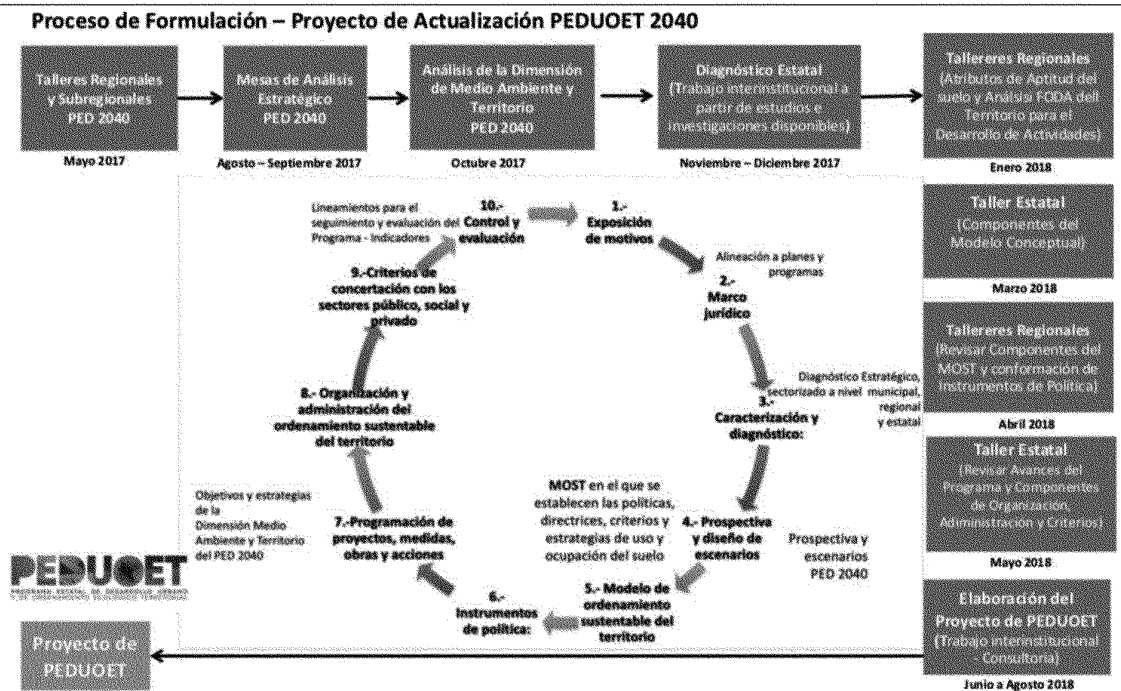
Proceso de Formulación – Proyecto de Actualización PEDUOET 2040

Talleres Regionales y Subregionales PED 2040

Mayo 2017

Mesas de Análisis Estratégico PED 2040

Agosto – Septiembre 2017

Análisis de la Dimensión de Medio Ambiente y Territorio PED 2040

Octubre 2017

Diagnóstico Estatal (Trabajo interinstitucional a partir de estudios e investigaciones disponibles)

Noviembre – Diciembre 2017

Tallereres Regionales (Atributos de Aptitud del suelo y Análisi FODA del Territorio para el Desarrollo de Actividades)

Enero 2018

Lineamientos para el seguimiento y evaluación del Programa - Indicadores

10.- Control y evaluación

1.- Exposición de motivos

Alineación a planes y programas

2.- Marco jurídico

9.-Criterios de concertación con los sectores público, social y privado

Diagnóstico Estratégico, sectorizado a nivel municipal, regional y estatal

3.- Caracterización y diagnóstico:

8.- Organización y administración del ordenamiento sustentable del territorio

MOST en el que se establecen las políticas, directrices, criterios y estrategias de uso y ocupación del suelo

Objetivos y estrategias de la Dimensión Medio Ambiente y Territorio del PED 2040

7.-Programación de proyectos, medidas, obras y acciones

4.- Prospectiva y diseño de escenarios

Prospectiva y escenarios PED 2040

6.- Instrumentos de política:

5.- Modelo de ordenamiento sustentable del territorio

Taller Estatal (Componentes del Modelo Conceptual)

Marzo 2018

Tallereres Regionales (Revisar Componentes del MOST y conformación de Instrumentos de Política)

Abril 2018

Taller Estatal (Revisar Avances del Programa y Componentes de Organización, Administración y Criterios)

Mayo 2018

PEDUOET
PROGRAMA ESTATAL DE DESARROLLO URBANO Y DE ORDENAMIENTO ECOLÓGICO TERRITORIAL

Proyecto de PEDUOET

Elaboración del Proyecto de PEDUOET (Trabajo interinstitucional - Consultoría)

Junio a Agosto 2018